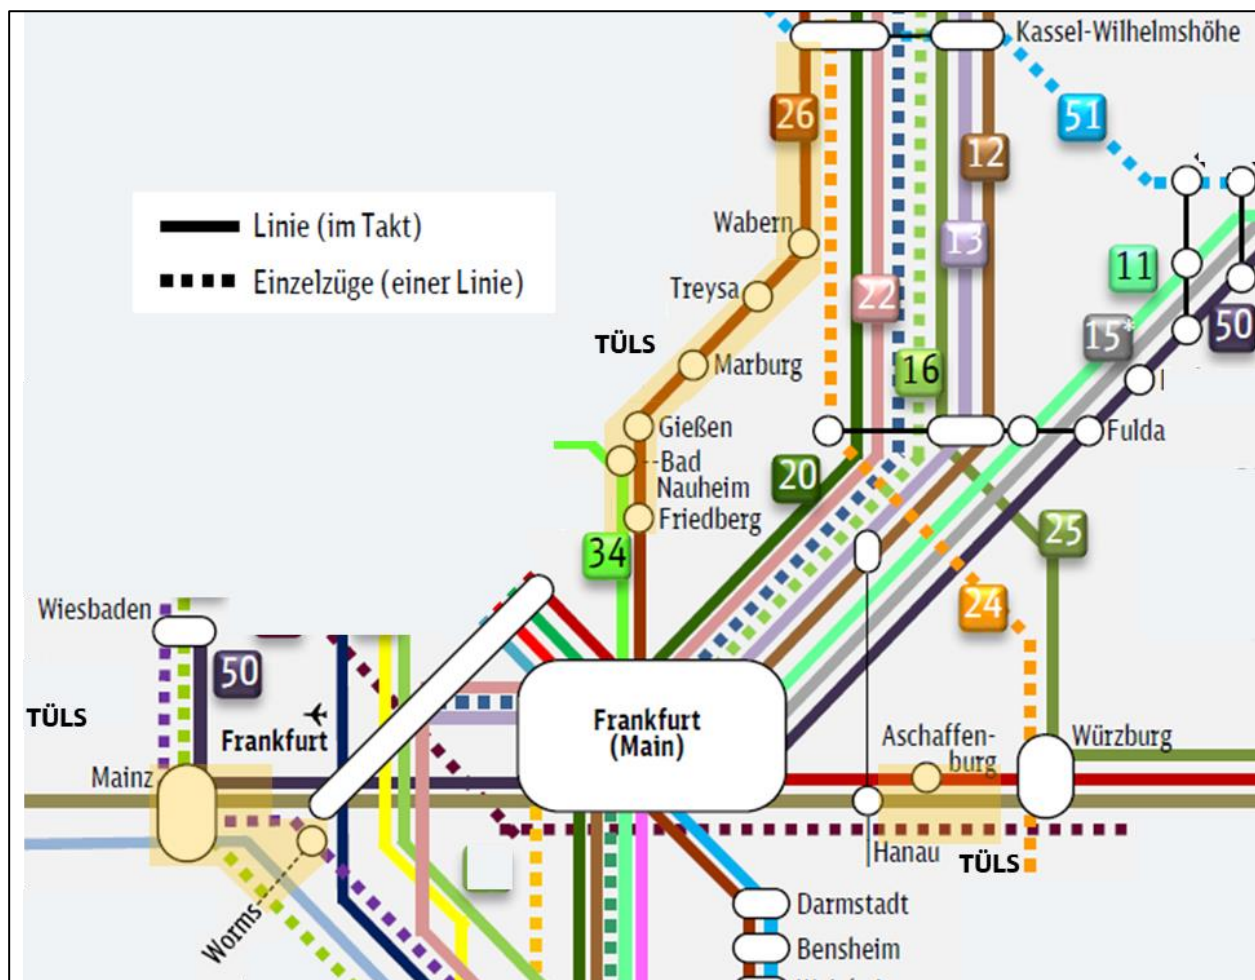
Kassel-Wilhelmshöhe

51

26

12

Linie (im Takt)

Einzelzüge (einer Linie)

Wabern

13

Treysa

22

11

TÜLS

Marburg

15*

50

16

Gießen

Bad Nauheim

Fulda

20

Friedberg

25

34

24

Wiesbaden

50

TÜLS

Frankfurt

Frankfurt (Main)

Aschaffenburg

Würzburg

Mainz

Hanau

TÜLS

Darmstadt

Worms

Bensheim